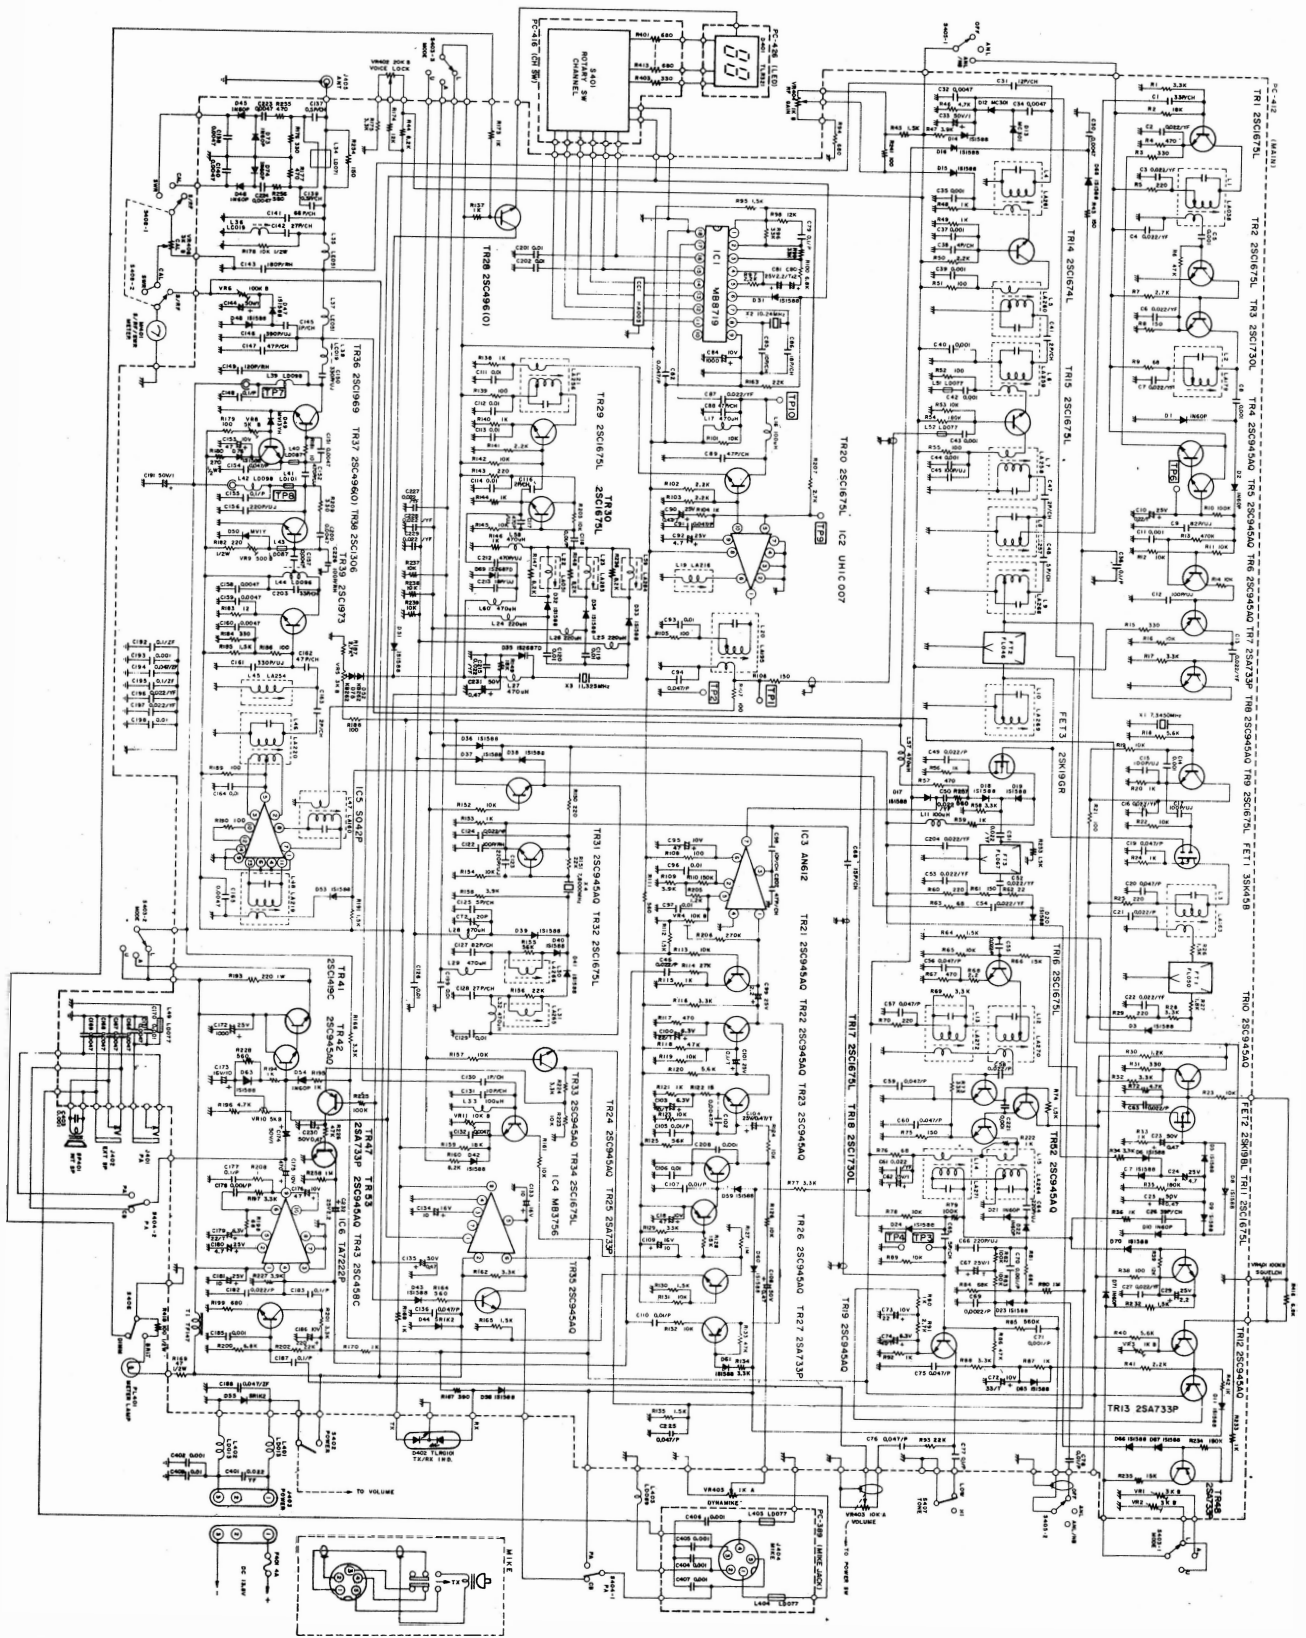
S401 ROTARY CHANNEL SW
PC-416 (CH SW)
PC-426 (LED)
R401 680
R402 680
R403 330
D401 TLR312
VR402 20K B VOICE LOCK
S405-1
PC-412 (MAIN)
TR1 2SC1675L
TR2 2SC1675L
TR3 2SC1730L
TR4 2SC945AQ
TR5 2SC945AQ
TR6 2SC945AQ
TR7 2SA733P
TR8 2SC945AQ
TR9 2SC1675L
FET1 3SK45B
TR10 2SC945AQ
FET2 2SK19GR
TR11 2SC1675L
TR12 2SC945AQ
TR13 2SA733P
TR14 2SC1674L
TR15 2SC1675L
FET3 2SK19GR
TR16 2SC1675L
TR17 2SC1675L
TR18 2SC1730L
TR19 2SC945AQ
TR20 2SC1675L
IC2 UHIC 007
TR21 2SC945AQ
TR22 2SC945AQ
TR23 2SC945AQ
TR24 2SC945AQ
TR25 2SA733P
TR26 2SC945AQ
TR27 2SA733P
TR28 2SC496(O)
TR29 2SC1675L
TR30 2SC1675L
TR31 2SC945AQ
TR32 2SC1675L
TR33 2SC945AQ
TR34 2SC1675L
TR35 2SC945AQ
TR36 2SC1969
TR37 2SC496(O)
TR38 2SC1306
TR39 2SC1973
TR41 2SC1419C
TR42 2SC945AQ
TR43 2SC458C
TR47 2SA733P
TR53 2SC945AQ
TR52 2SC945AQ
TR48 2SA733P
IC1 MB8719
IC3 AN612
IC4 MB3756
IC5 SO42P
IC6 TA7222P
TP1 TP2 TP3 TP4 TP6 TP7 TP8 TP9 TP10
X1 7.3450MHz
X2 10.24MHz
X3 11.325MHz
METER
CAL
J401 ANT
J402 EXT SP
J403 POWER
PL401 METER LAMP
D402 TLRG101 TX/RX IND.
S402 POWER
TO VOLUME
VR403 10K A VOLUME
VR404 100K B SQUELCH
VR405 1K A DYNAMIKE
S403 PA CB
S406 TONE
ANL NB
PC-389 (MIKE JACK)
MIKE
FUSE 4A
DC 13.8V
TO POWER SW